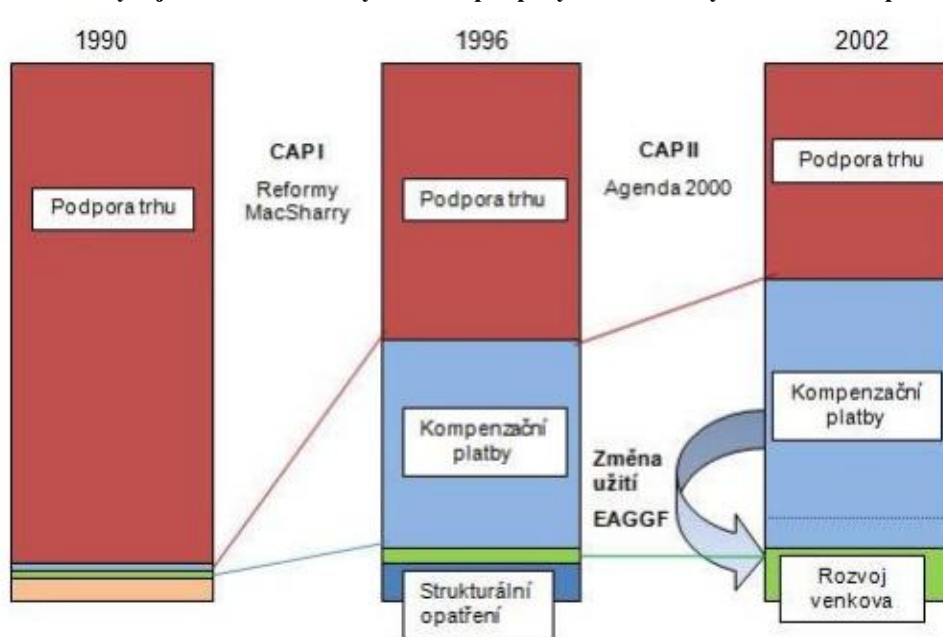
1990

Podpora trhu

CAP I
Reformy MacSharry

1996

Podpora trhu

Kompenzační platby

Strukturální opatření

CAP II
Agenda 2000

Změna užití
EAGGF

2002

Podpora trhu

Kompenzační platby

Rozvoj venkova